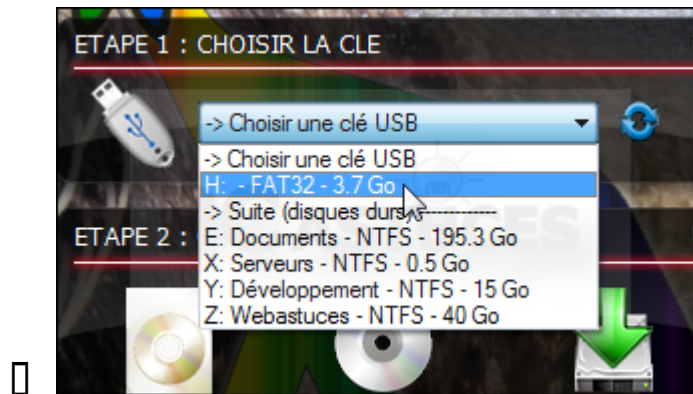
ETAPE 1 : CHOISIR LA CLE

-> Choisir une clé USB

-> Choisir une clé USB
H: - FAT32 - 3.7 Go
-> Suite (disques durs) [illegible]
E: Documents - NTFS - 195.3 Go
X: Serveurs - NTFS - 0.5 Go
Y: Développement - NTFS - 15 Go
Z: Webastuces - NTFS - 40 Go

ETAPE 2 : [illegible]